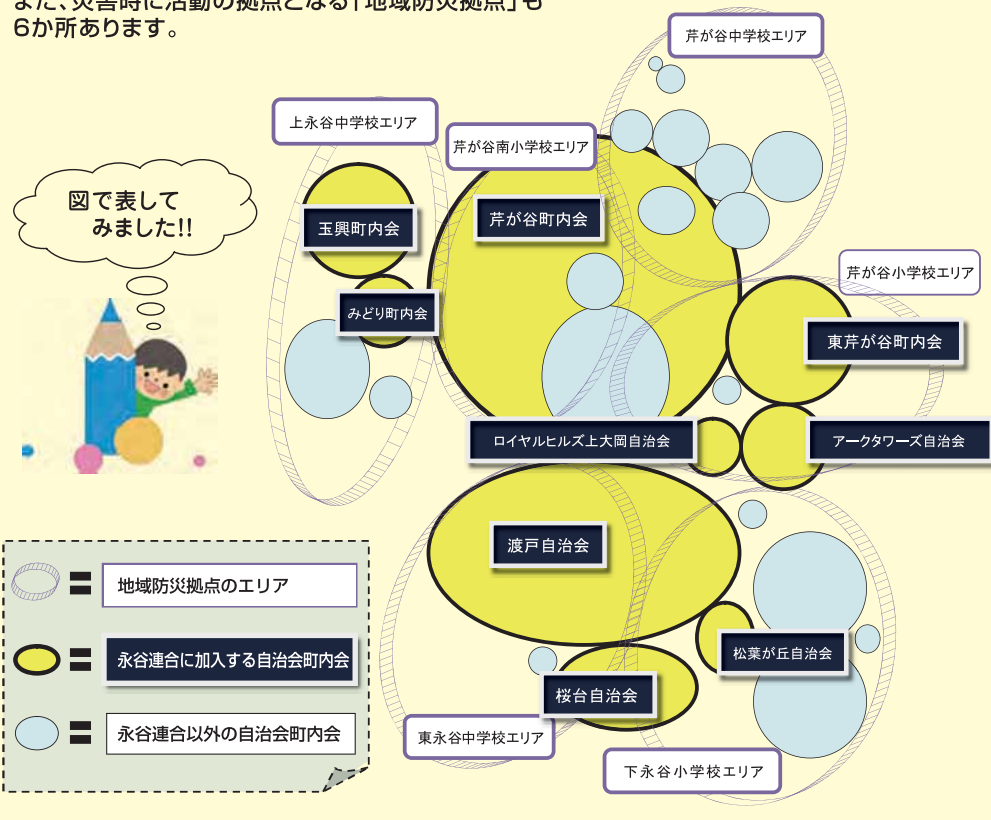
また、災害時に活動の拠点となる「地域防災拠点」も6か所あります。

図で表してみました!!

芹が谷中学校エリア

上永谷中学校エリア

芹が谷南小学校エリア

芹が谷町内会

玉興町内会

みどり町内会

芹が谷小学校エリア

東芹が谷町内会

ロイヤルヒルズ上大岡自治会

アークタワーズ自治会

渡戸自治会

松葉が丘自治会

桜台自治会

東永谷中学校エリア

下永谷小学校エリア

= 地域防災拠点のエリア

= 永谷連合に加入する自治会町内会

= 永谷連合以外の自治会町内会